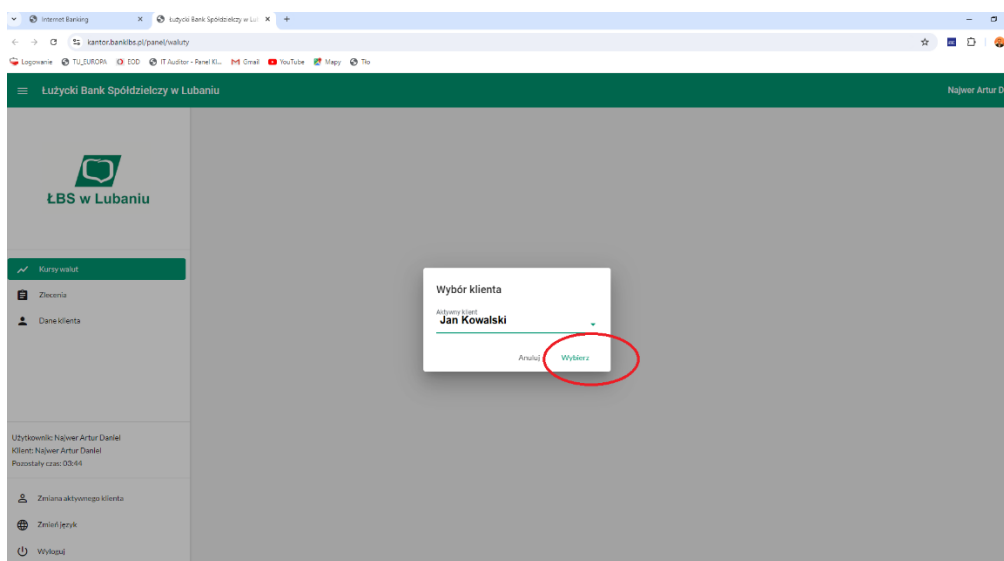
Internet Banking
Łużycki Bank Spółdzielczy w Lu
kantor.banklbs.pl/panel/waluty
Logowanie TU_EUROPA EOD IT Auditor - Panel Kl... Gmail YouTube Mapy Tło

Łużycki Bank Spółdzielczy w Lubaniu
Najwer Artur D

ŁBS w Lubaniu

Kursy walut
Zlecenia
Dane klienta

Użytkownik: Najwer Artur Daniel
Klient: Najwer Artur Daniel
Pozostały czas: 03:44

Zmiana aktywnego klienta
Zmień język
Wyloguj

Wybór klienta
Aktywny klient
Jan Kowalski
Anuluj
Wybierz